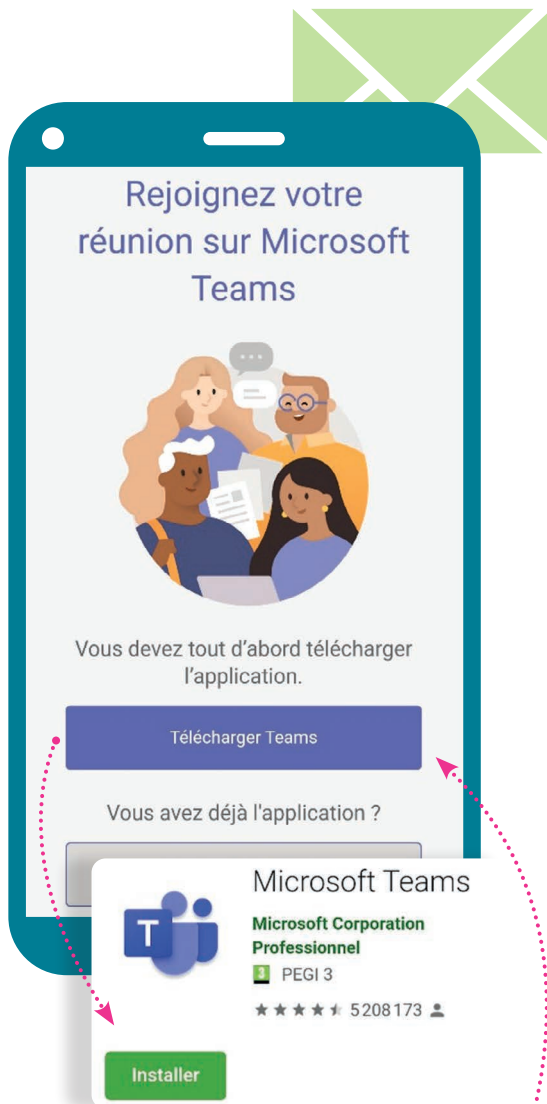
Rejoignez votre réunion sur Microsoft Teams

Vous devez tout d'abord télécharger l'application.

Télécharger Teams

Vous avez déjà l'application ?

Microsoft Teams

Microsoft Corporation
Professionnel

PEGI 3

5 208 173

Installer